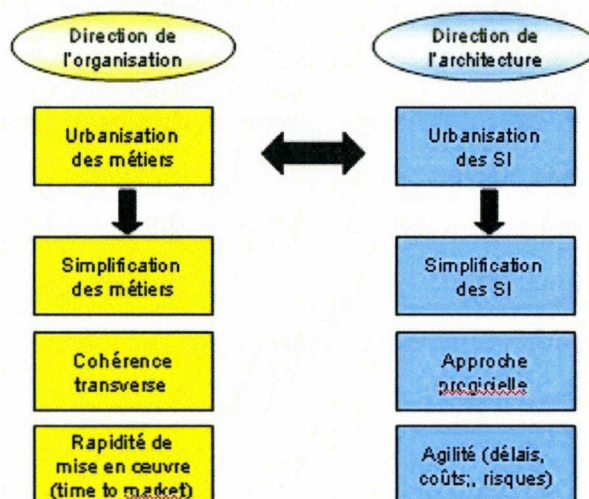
Direction de l'organisation

Direction de l'architecture

Urbanisation des métiers

Urbanisation des SI

Simplification des métiers

Simplification des SI

Cohérence transverse

Approche progicielle

Rapidité de mise en œuvre (time to market)

Agilité (délais, coûts;, risques)